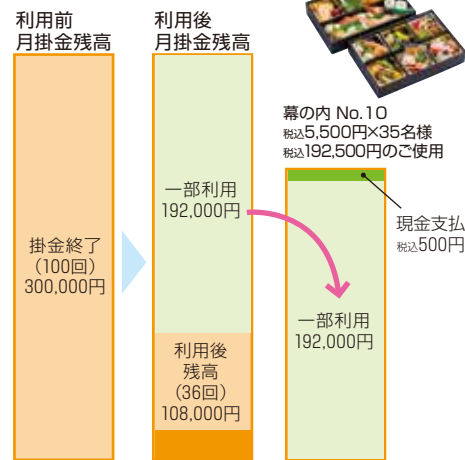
利用前
月掛金残高

利用後
月掛金残高

幕の内 No.10
税込5,500円×35名様
税込192,500円のご使用

掛金終了
（100回）
300,000円

一部利用
192,000円

利用後
残高
（36回）
108,000円

現金支払
税込500円

一部利用
192,000円